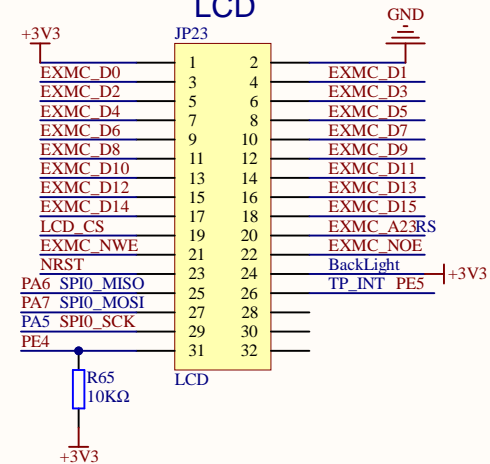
LCD

+3V3
JP23
GND

| | | | |
|---|---|---|---|
| EXMC_D0 | 1 | 2 | EXMC_D1 |
| EXMC_D2 | 3 | 4 | EXMC_D3 |
| EXMC_D4 | 5 | 6 | EXMC_D5 |
| EXMC_D6 | 7 | 8 | EXMC_D7 |
| EXMC_D8 | 9 | 10 | EXMC_D9 |
| EXMC_D10 | 11 | 12 | EXMC_D11 |
| EXMC_D12 | 13 | 14 | EXMC_D13 |
| EXMC_D14 | 15 | 16 | EXMC_D15 |
| LCD_CS | 17 | 18 | EXMC_A23RS |
| EXMC_NWE | 19 | 20 | EXMC_NOE |
| NRST | 21 | 22 | BackLight |
| PA6 SPI0_MISO | 23 | 24 | TP_INT PE5 |
| PA7 SPI0_MOSI | 25 | 26 | |
| PA5 SPI0_SCK | 27 | 28 | |
| PE4 | 29 | 30 | |
| | 31 | 32 | |

+3V3

R65
10KΩ
LCD
+3V3